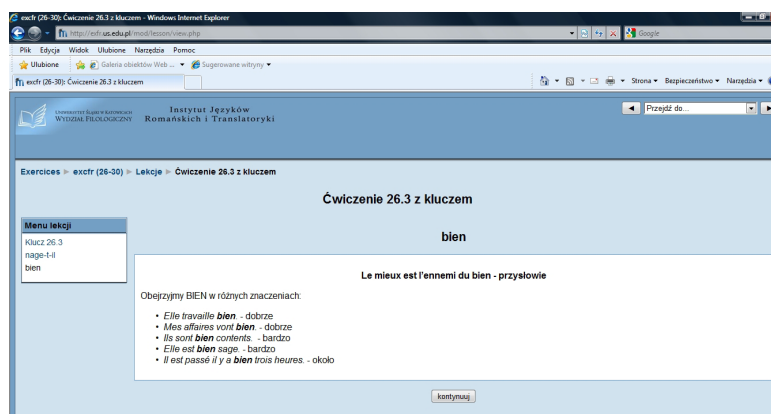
excfr (26-30): Ćwiczenie 26.3 z kluczem - Windows Internet Explorer

http://exfr.us.edu.pl/mod/lesson/view.php

Google

Plik Edycja Widok Ulubione Narzędzia Pomoc

Ulubione Galeria obiektów Web ... Sugerowane witryny

exfr (26-30): Ćwiczenie 26.3 z kluczem

Strona Bezpieczeństwo Narzędzia

Uniwersytet Śląski w Katowicach Wydział Filologiczny

Instytut Języków Romańskich i Translatoryki

Przejdź do...

Exercices ► excfr (26-30) ► Lekcje ► Ćwiczenie 26.3 z kluczem

Ćwiczenie 26.3 z kluczem

Menu lekcji

Klucz 26.3
nage-t-il
bien

bien

Le mieux est l'ennemi du bien - przysłowie

Obejrzyjmy BIEN w różnych znaczeniach:

• *Elle travaille **bien**.* - dobrze
• *Mes affaires vont **bien**.* - dobrze
• *Ils sont **bien** contents.* - bardzo
• *Elle est **bien** sage.* - bardzo
• *Il est passé il y a **bien** trois heures.* - około

kontynuuj